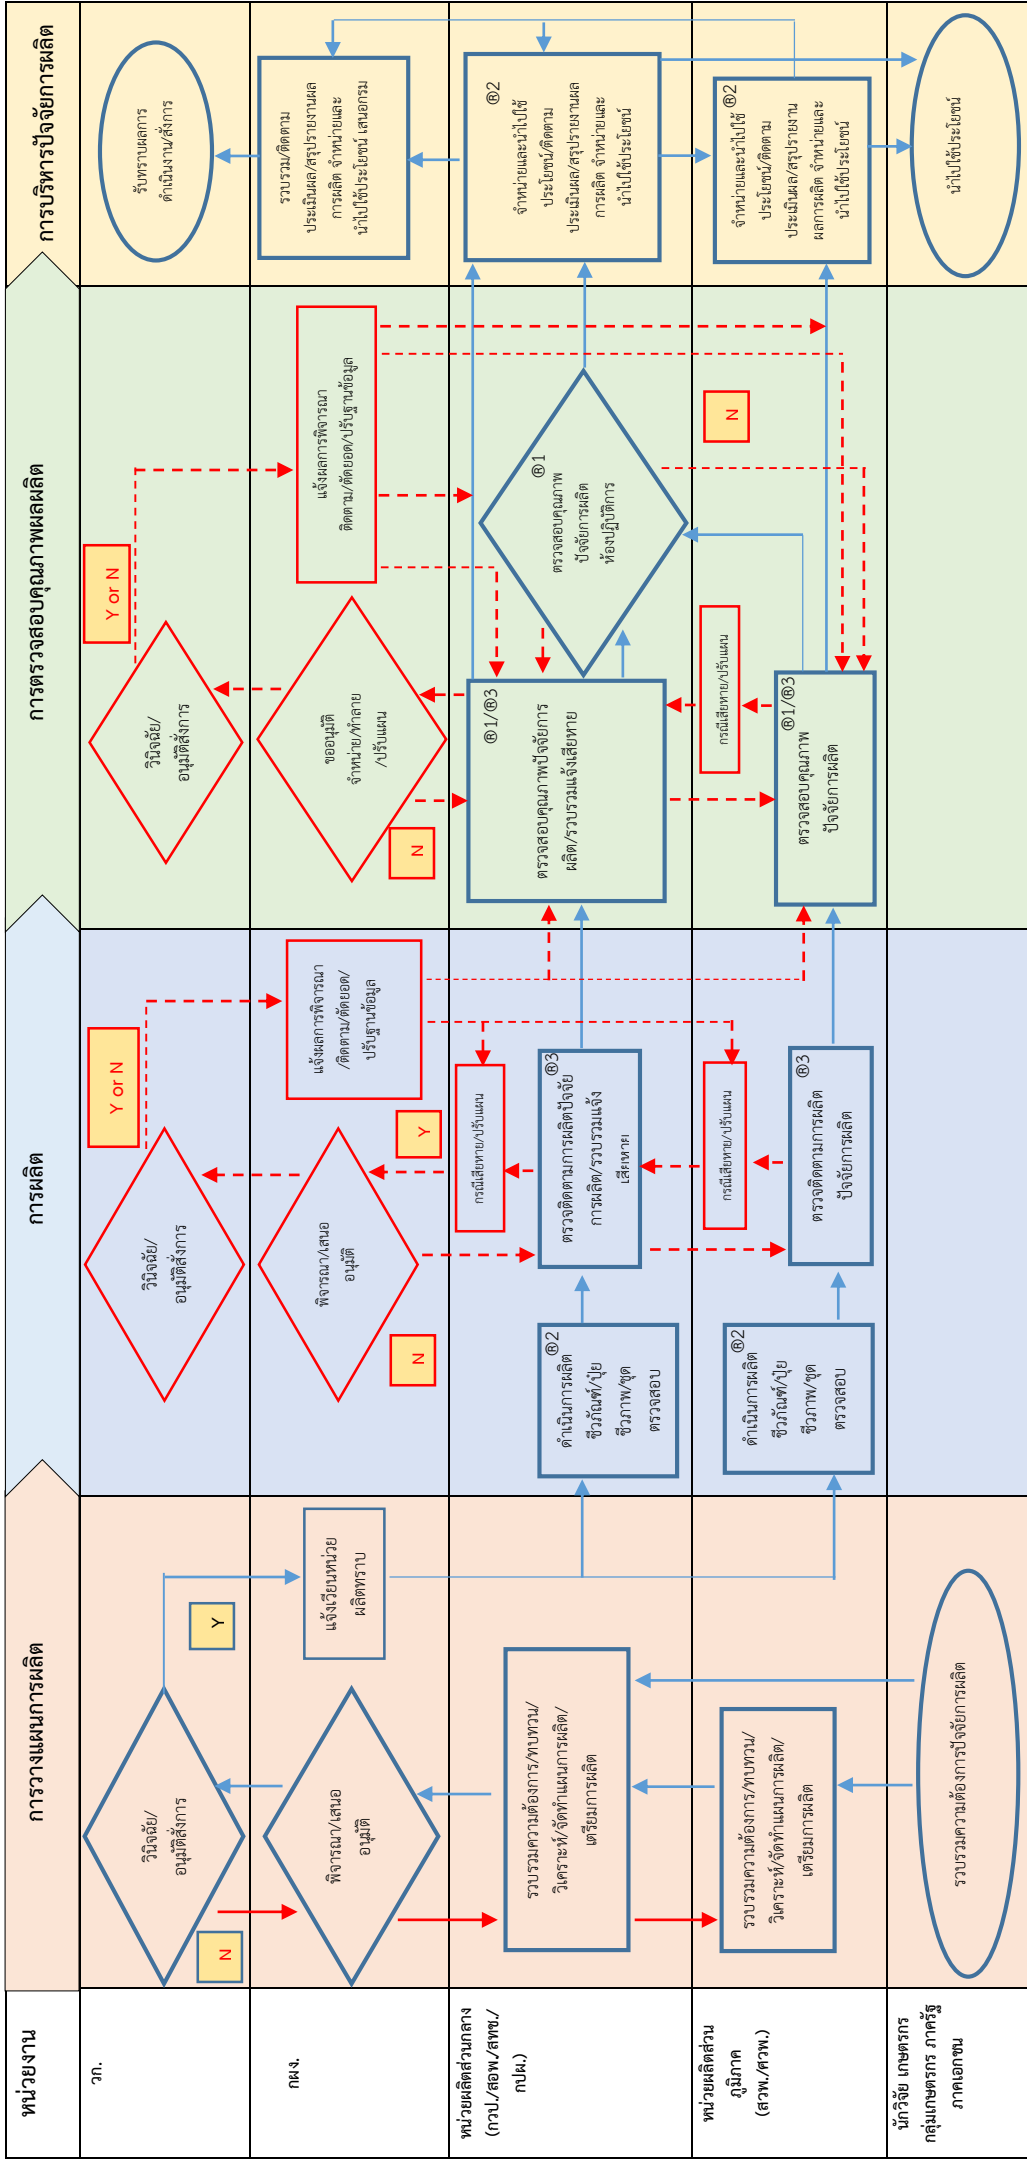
หน่วยงาน
วก.
กผง.
หน่วยผลิตส่วนกลาง (กวป./สอพ./สพช./กปผ.)
หน่วยผลิตส่วนภูมิภาค (สวพ./ศวพ.)
นักวิจัย เกษตรกร กลุ่มเกษตรกร ภาครัฐ ภาคเอกชน

การวางแผนการผลิต
วินิจฉัย/อนุมัติสั่งการ
N
Y
พิจารณา/เสนออนุมัติ
แจ้งเวียนหน่วยผลิตทราบ
รวบรวมความต้องการ/ทบทวน/วิเคราะห์/จัดทำแผนการผลิต/เตรียมการผลิต
รวบรวมความต้องการ/ทบทวน/วิเคราะห์/จัดทำแผนการผลิต/เตรียมการผลิต
รวบรวมความต้องการปัจจัยการผลิต

การผลิต
วินิจฉัย/อนุมัติสั่งการ
Y or N
พิจารณา/เสนออนุมัติ
N
Y
แจ้งผลการพิจารณา/ติดตาม/ตัดยอด/ปรับฐานข้อมูล
กรณีเสียหาย/ปรับแผน
ตรวจติดตามการผลิตปัจจัยการผลิต/รวบรวมแจ้งเสียหาย ®3
ดำเนินการผลิตชีวภัณฑ์/ปุ๋ยชีวภาพ/ชุดตรวจสอบ ®2
กรณีเสียหาย/ปรับแผน
ตรวจติดตามการผลิตปัจจัยการผลิต ®3
ดำเนินการผลิตชีวภัณฑ์/ปุ๋ยชีวภาพ/ชุดตรวจสอบ ®2

การตรวจสอบคุณภาพผลผลิต
วินิจฉัย/อนุมัติสั่งการ
Y or N
แจ้งผลการพิจารณา/ติดตาม/ตัดยอด/ปรับฐานข้อมูล
ขออนุมัติจำหน่าย/ทำลาย/ปรับแผน
N
ตรวจสอบคุณภาพปัจจัยการผลิต/รวบรวมแจ้งเสียหาย ®1/®3
ตรวจสอบคุณภาพปัจจัยการผลิตห้องปฏิบัติการ ®1
N
กรณีเสียหาย/ปรับแผน
ตรวจสอบคุณภาพปัจจัยการผลิต ®1/®3

การบริหารปัจจัยการผลิต
รับทราบผลการดำเนินงาน/สั่งการ
รวบรวม/ติดตามประเมินผล/สรุปรายงานผลการผลิต จำหน่ายและนำไปใช้ประโยชน์ เสนอกรม
จำหน่ายและนำไปใช้ประโยชน์/ติดตามประเมินผล/สรุปรายงานผลการผลิต จำหน่ายและนำไปใช้ประโยชน์ ®2
จำหน่ายและนำไปใช้ประโยชน์/ติดตามประเมินผล/สรุปรายงานผลการผลิต จำหน่ายและนำไปใช้ประโยชน์ ®2
นำไปใช้ประโยชน์